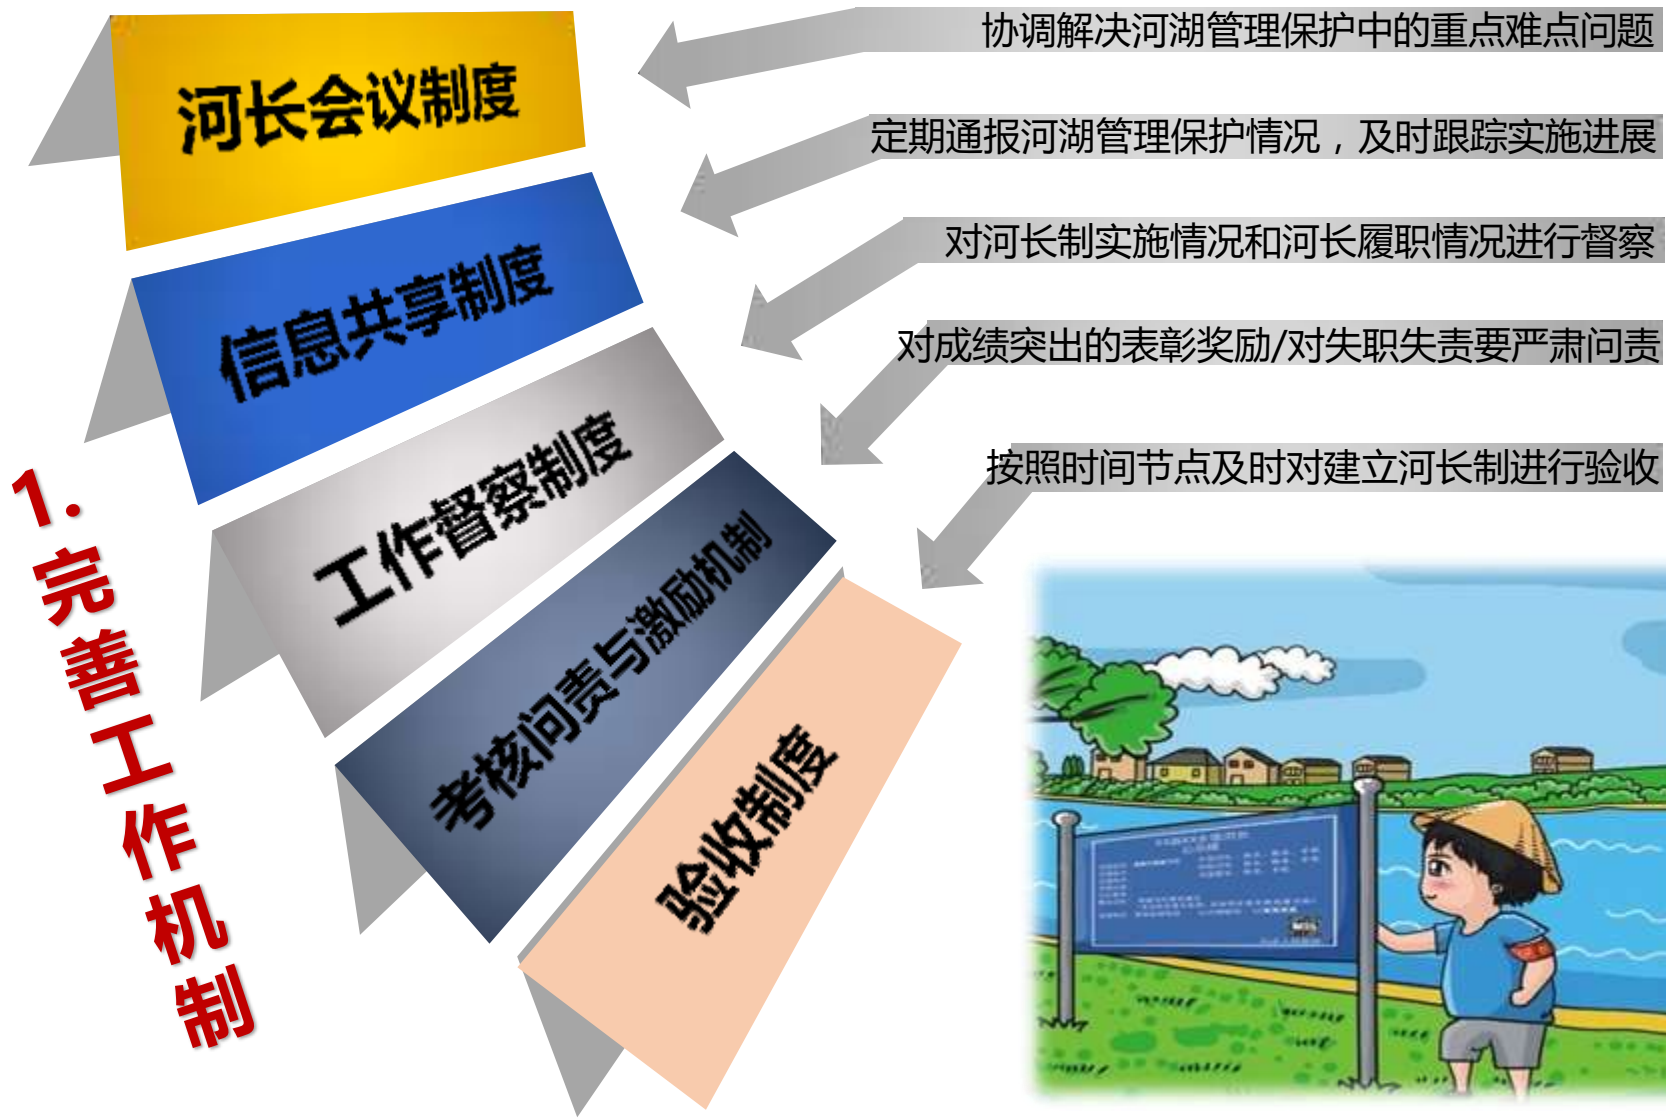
1. 完善工作机制

河长会议制度

信息共享制度

工作督察制度

考核问责与激励机制

验收制度

协调解决河湖管理保护中的重点难点问题

定期通报河湖管理保护情况，及时跟踪实施进展

对河长制实施情况和河长履职情况进行督察

对成绩突出的表彰奖励/对失职失责要严肃问责

按照时间节点及时对建立河长制进行验收